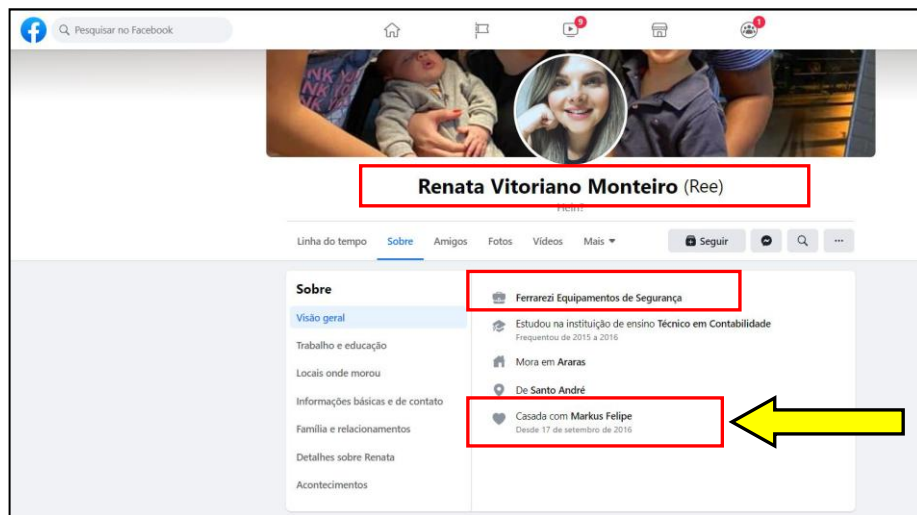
Pesquisar no Facebook

9

1

NK
NK

Renata Vitoriano Monteiro (Ree)

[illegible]

Linha do tempo Sobre Amigos Fotos Vídeos Mais ▾

Seguir

...

Sobre

Visão geral

Trabalho e educação

Locais onde morou

Informações básicas e de contato

Família e relacionamentos

Detalhes sobre Renata

Acontecimentos

Ferrarezi Equipamentos de Segurança

Estudou na instituição de ensino Técnico em Contabilidade
Frequentou de 2015 a 2016

Mora em Araras

De Santo André

Casada com Markus Felipe
Desde 17 de setembro de 2016